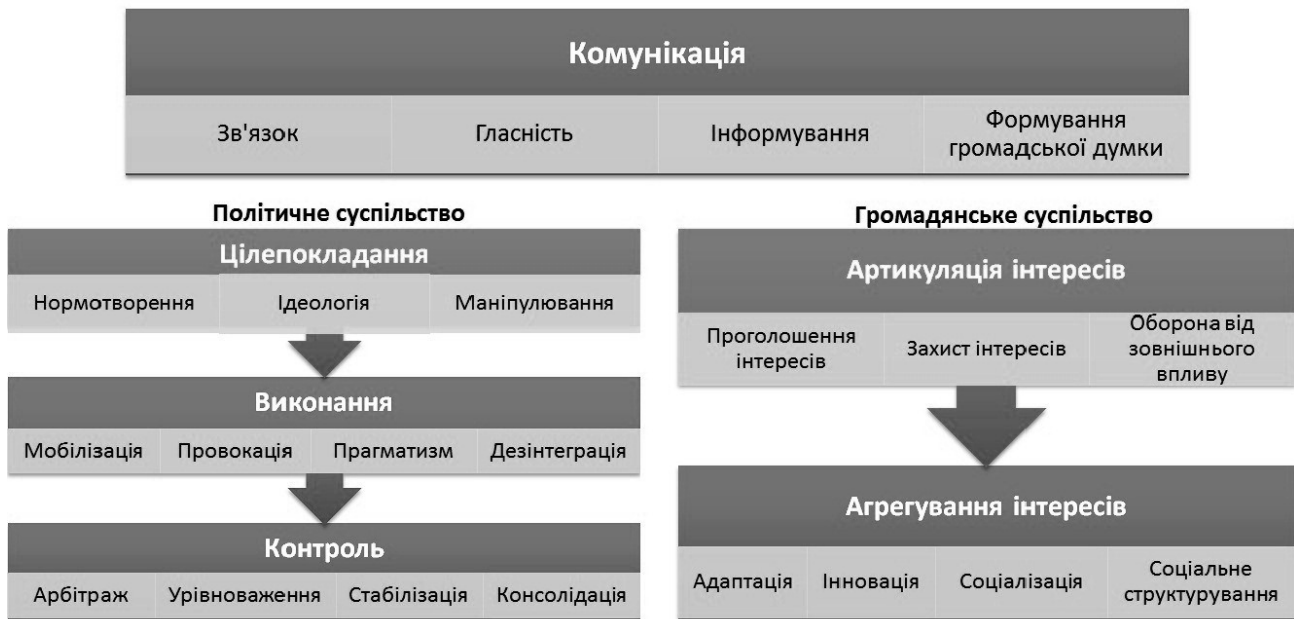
Комунікація

Зв'язок

Гласність

Інформування

Формування громадської думки

Політичне суспільство

Цілепокладання

Нормотворення

Ідеологія

Маніпулювання

Виконання

Мобілізація

Провокація

Прагматизм

Дезінтеграція

Контроль

Арбітраж

Урівноваження

Стабілізація

Консолідація

Громадянське суспільство

Артикуляція інтересів

Проголошення інтересів

Захист інтересів

Оборона від зовнішнього впливу

Агрегування інтересів

Адаптація

Інновація

Соціалізація

Соціальне структурування